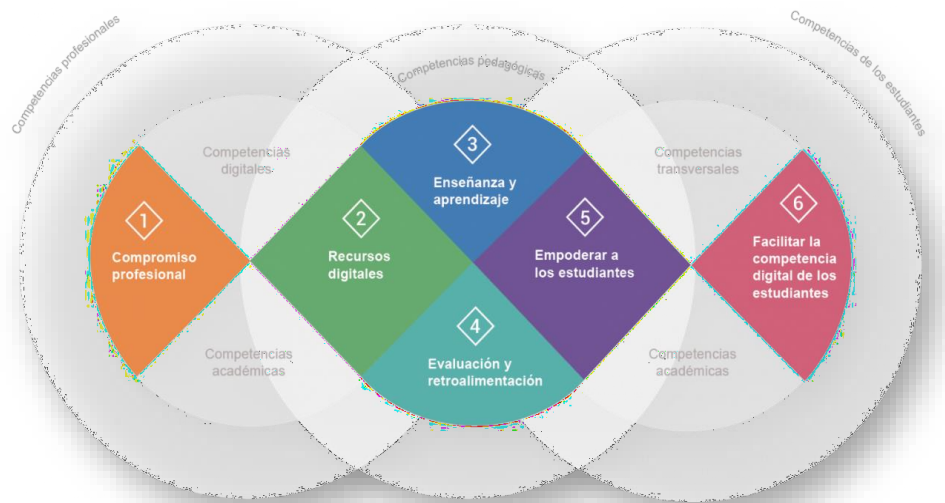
Competencias profesionales

Competencias pedagógicas

Competencias de los estudiantes

Competencias digitales

Competencias transversales

1
Compromiso profesional

2
Recursos digitales

3
Enseñanza y aprendizaje

4
Evaluación y retroalimentación

5
Empoderar a los estudiantes

6
Facilitar la competencia digital de los estudiantes

Competencias académicas

Competencias académicas